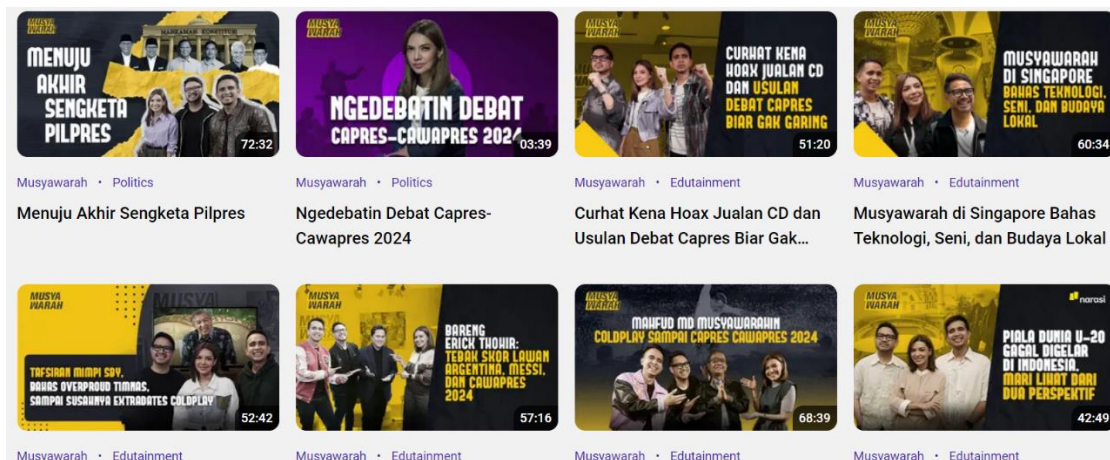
MUSYA WARAH

MENUJU AKHIR SENGKETA PILPRES

MAHKAMAH KONSTITUSI

72:32

Musyawarah • Politics

Menuju Akhir Sengketa Pilpres

MUSYA WARAH

NGEDEBATIN DEBAT CAPRES-CAWAPRES 2024

03:39

Musyawarah • Politics

Ngedebatin Debat Capres-Cawapres 2024

MUSYA WARAH

CURHAT KENA HOAX JUALAN CD DAN USULAN DEBAT CAPRES BIAR GAK GARING

51:20

Musyawarah • Edutainment

Curhat Kena Hoax Jualan CD dan Usulan Debat Capres Biar Gak...

MUSYA WARAH

MUSYAWARAH DI SINGAPORE BAHAS TEKNOLOGI, SENI, DAN BUDAYA LOKAL

60:34

Musyawarah • Edutainment

Musyawarah di Singapore Bahas Teknologi, Seni, dan Budaya Lokal

MUSYA WARAH

TAFSIRAN MIMPI SBY, BAHAS OVERPROUD TIMNAS, SAMPAI SUSAHNYA EXTRADATES COLDPLAY

52:42

Musyawarah • Edutainment

MUSYA WARAH

BARENG ERICK THOHIR: TEBAK SKOR LAWAN ARGENTINA, MESSI, DAN CAWAPRES 2024

57:16

Musyawarah • Edutainment

MUSYA WARAH

MAHFUD MD MUSYAWARAHIN COLDPLAY SAMPAI CAPRES CAWAPRES 2024

68:39

Musyawarah • Edutainment

MUSYA WARAH

narasi

PIALA DUNIA U-20 GAGAL DIGELAR DI INDONESIA, MARI LIHAT DARI DUA PERSPEKTIF

42:49

Musyawarah • Edutainment